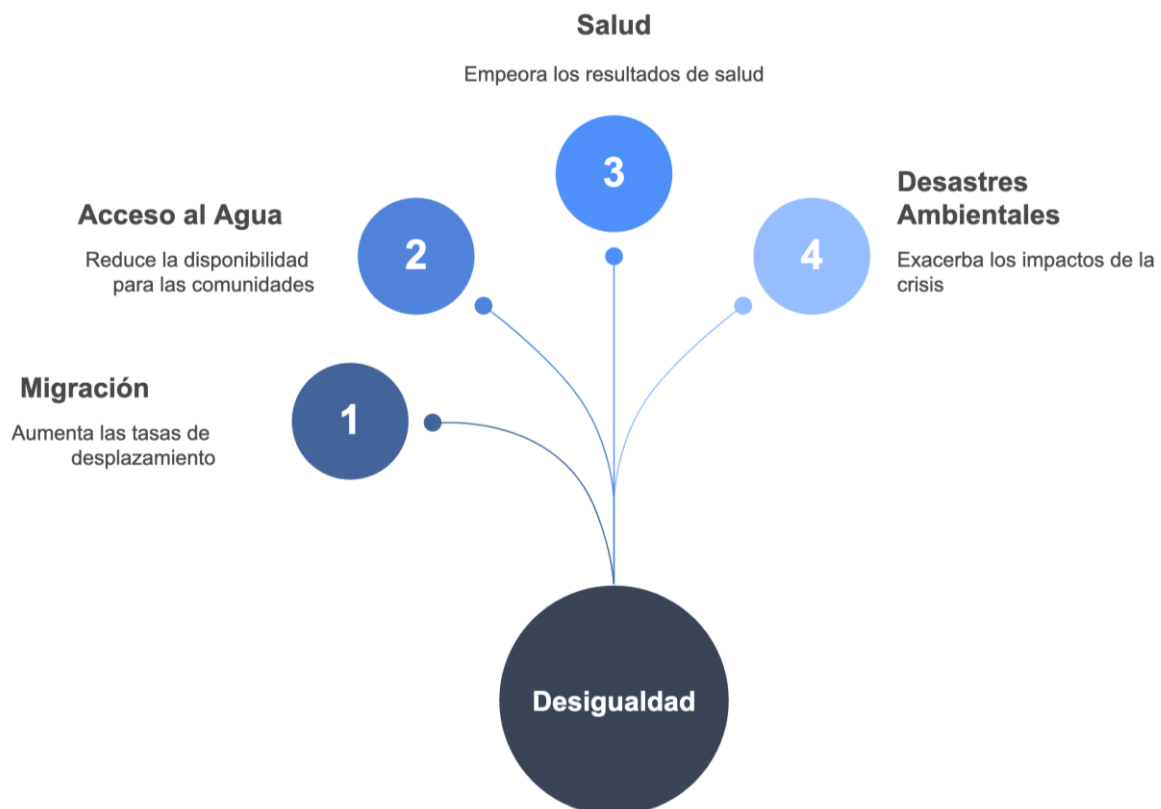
Salud

Empeora los resultados de salud

3

Acceso al Agua

Reduce la disponibilidad para las comunidades

2

Desastres Ambientales

Exacerba los impactos de la crisis

4

Migración

Aumenta las tasas de desplazamiento

1

Desigualdad